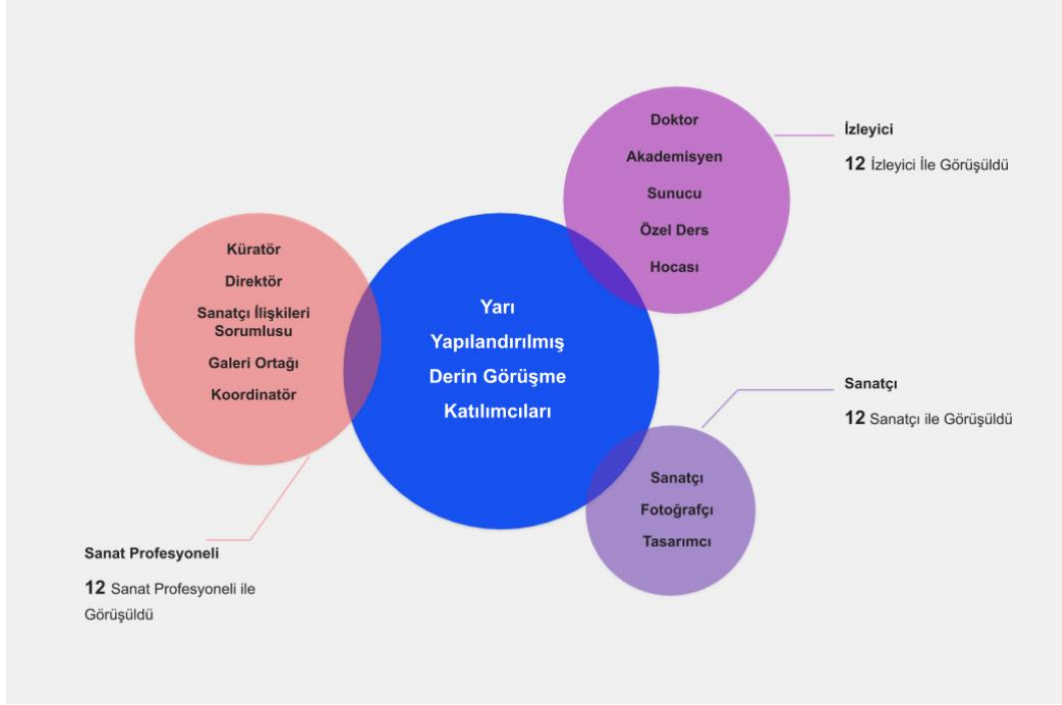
Doktor
Akademisyen
Sunucu
Özel Ders
Hocası

İzleyici
12 İzleyici İle Görüşüldü

Küratör
Direktör
Sanatçı İlişkileri Sorumlusu
Galeri Ortağı
Koordinatör

Yarı Yapılandırılmış Derin Görüşme Katılımcıları

Sanatçı
12 Sanatçı ile Görüşüldü

Sanatçı
Fotoğrafçı
Tasarımcı

Sanat Profesyoneli
12 Sanat Profesyoneli ile Görüşüldü